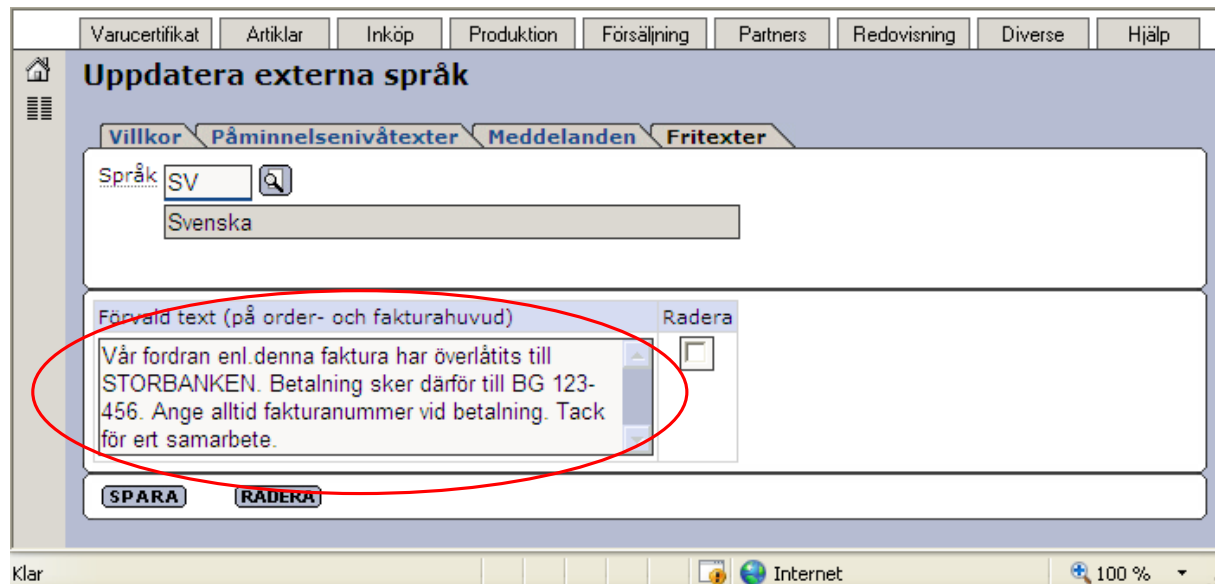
Varucertifikat | Artiklar | Inköp | Produktion | Försäljning | Partners | Redovisning | Diverse | Hjälp

Uppdatera externa språk

Villkor | Påminnelsenivåtexter | Meddelanden | Fritexter

Språk SV

Svenska

| Förvald text (på order- och fakturahuvud) | Radera |
|---|---|
| Vår fordran enl.denna faktura har överlåtits till STORBANKEN. Betalning sker därför till BG 123-456. Ange alltid fakturanummer vid betalning. Tack för ert samarbete. | |

SPARA RADERA

Klar

Internet

100 %